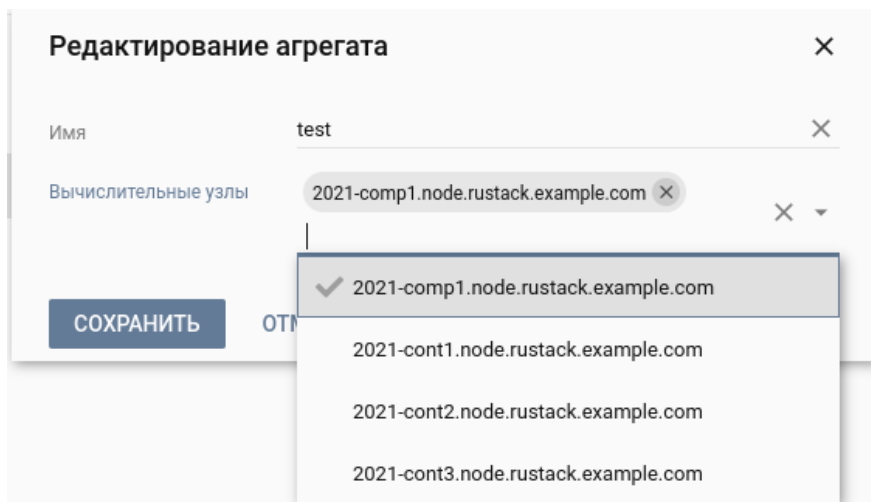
Редактирование агрегата

Имя test

Вычислительные узлы 2021-comp1.node.rustack.example.com

2021-comp1.node.rustack.example.com

2021-cont1.node.rustack.example.com

2021-cont2.node.rustack.example.com

2021-cont3.node.rustack.example.com

СОХРАНИТЬ

ОТМ